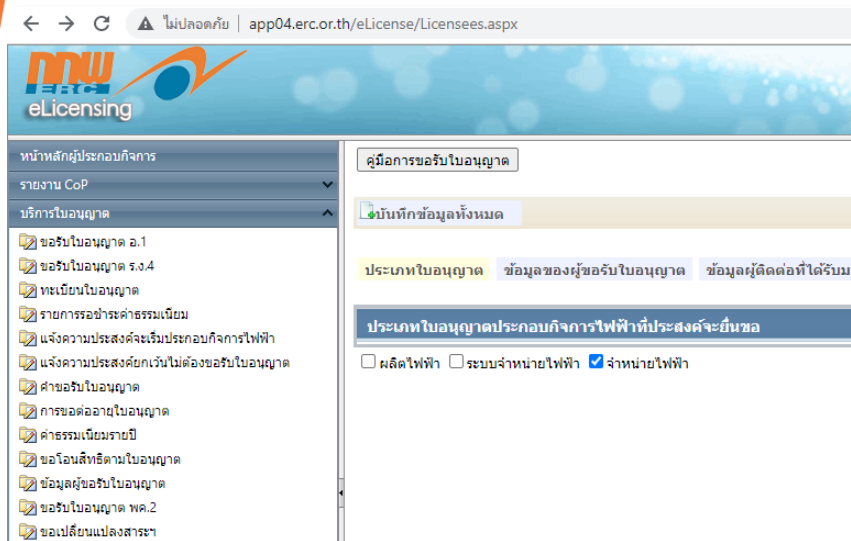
ไม่ปลอดภัย | app04.erc.or.th/eLicense/Licensees.aspx

กกพ ERC
eLicensing

หน้าหลักผู้ประกอบกิจการ
รายงาน CoP
บริการใบอนุญาต
ขอรับใบอนุญาต อ.1
ขอรับใบอนุญาต ร.ง.4
ทะเบียนใบอนุญาต
รายการรอชำระค่าธรรมเนียม
แจ้งความประสงค์จะเริ่มประกอบกิจการไฟฟ้า
แจ้งความประสงค์ยกเว้นไม่ต้องขอรับใบอนุญาต
คำขอรับใบอนุญาต
การขอต่ออายุใบอนุญาต
ค่าธรรมเนียมรายปี
ขอโอนสิทธิตามใบอนุญาต
ข้อมูลผู้ขอรับใบอนุญาต
ขอรับใบอนุญาต พค.2
ขอเปลี่ยนแปลงสาระฯ

คู่มือการขอรับใบอนุญาต

บันทึกข้อมูลทั้งหมด

ประเภทใบอนุญาต | ข้อมูลของผู้ขอรับใบอนุญาต | ข้อมูลผู้ติดต่อที่ได้รับม

ประเภทใบอนุญาตประกอบกิจการไฟฟ้าที่ประสงค์จะยื่นขอ

ผลิตไฟฟ้า ระบบจำหน่ายไฟฟ้า จำหน่ายไฟฟ้า